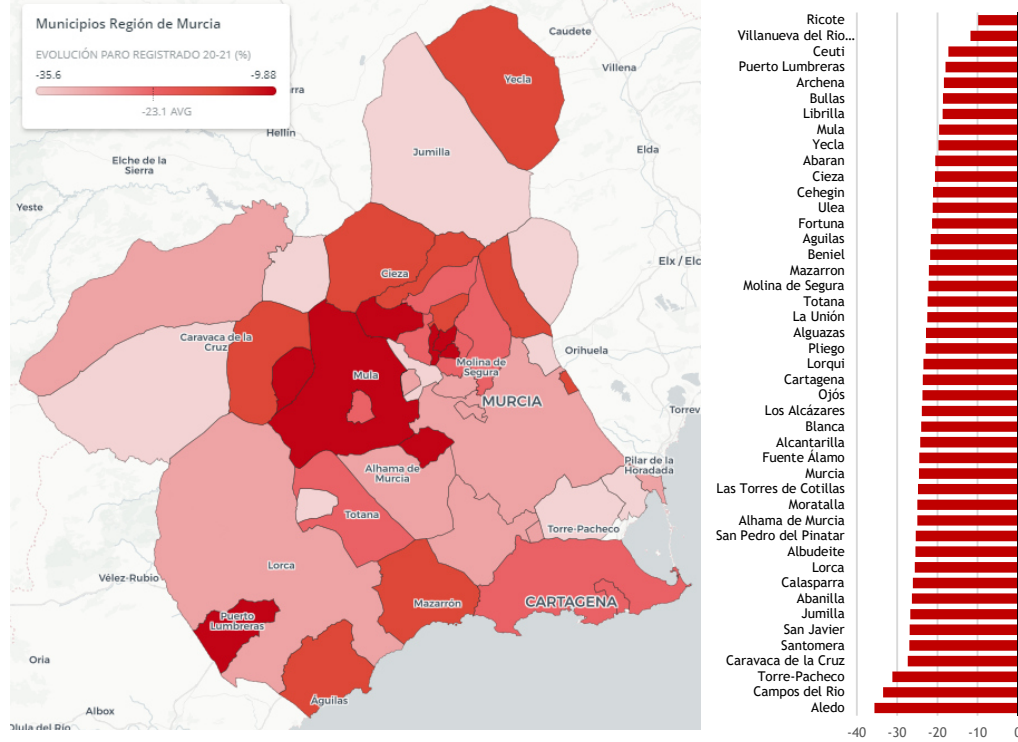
Municipios Región de Murcia

EVOLUCIÓN PARO REGISTRADO 20-21 (%)

-35.6

-9.88

-23.1 AVG

Caudete
Villena
Yecla
Jumilla
Hellín
Elche de la Sierra
Elda
Yeste
Cieza
Elx / Elche
Caravaca de la Cruz
Mula
Molina de Segura
Orihuela
MURCIA
Torrevieja
Alhama de Murcia
Pilar de la Horadada
Totana
Torre-Pacheco
Lorca
Vélez-Rubio
CARTAGENA
Puerto Lumbreras
Mazarrón
Oria
Águilas
Albox
Olula del Río

Ricote
Villanueva del Rio...
Ceuti
Puerto Lumbreras
Archena
Bullas
Librilla
Mula
Yecla
Abaran
Cieza
Cehegin
Ulea
Fortuna
Aguilas
Beniel
Mazarron
Molina de Segura
Totana
La Unión
Alguazas
Pliego
Lorqui
Cartagena
Ojós
Los Alcázares
Blanca
Alcantarilla
Fuente Álamo
Murcia
Las Torres de Cotillas
Moratalla
Alhama de Murcia
San Pedro del Pinatar
Albudeite
Lorca
Calasparra
Abanilla
Jumilla
San Javier
Santomera
Caravaca de la Cruz
Torre-Pacheco
Campos del Rio
Aledo

-40
-30
-20
-10
0